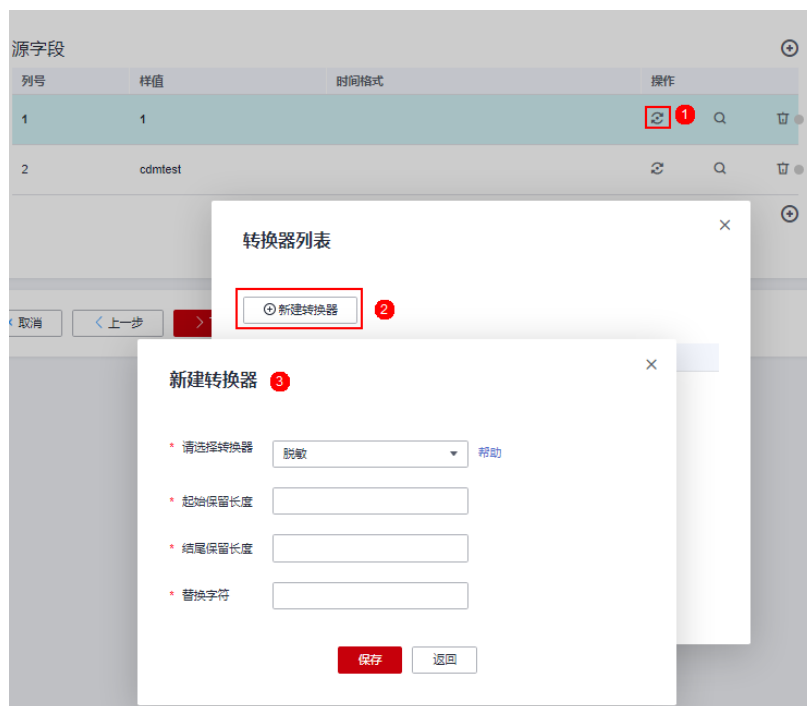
源字段

| 列号 | 样值 | 时间格式 | 操作 |
|---|---|---|---|
| 1 | 1 | | 1 |
| 2 | cdmtest | | |

取消 上一步

转换器列表

⊕ 新建转换器 2

新建转换器 3

* 请选择转换器 脱敏 帮助

* 起始保留长度

* 结尾保留长度

* 替换字符

保存 返回